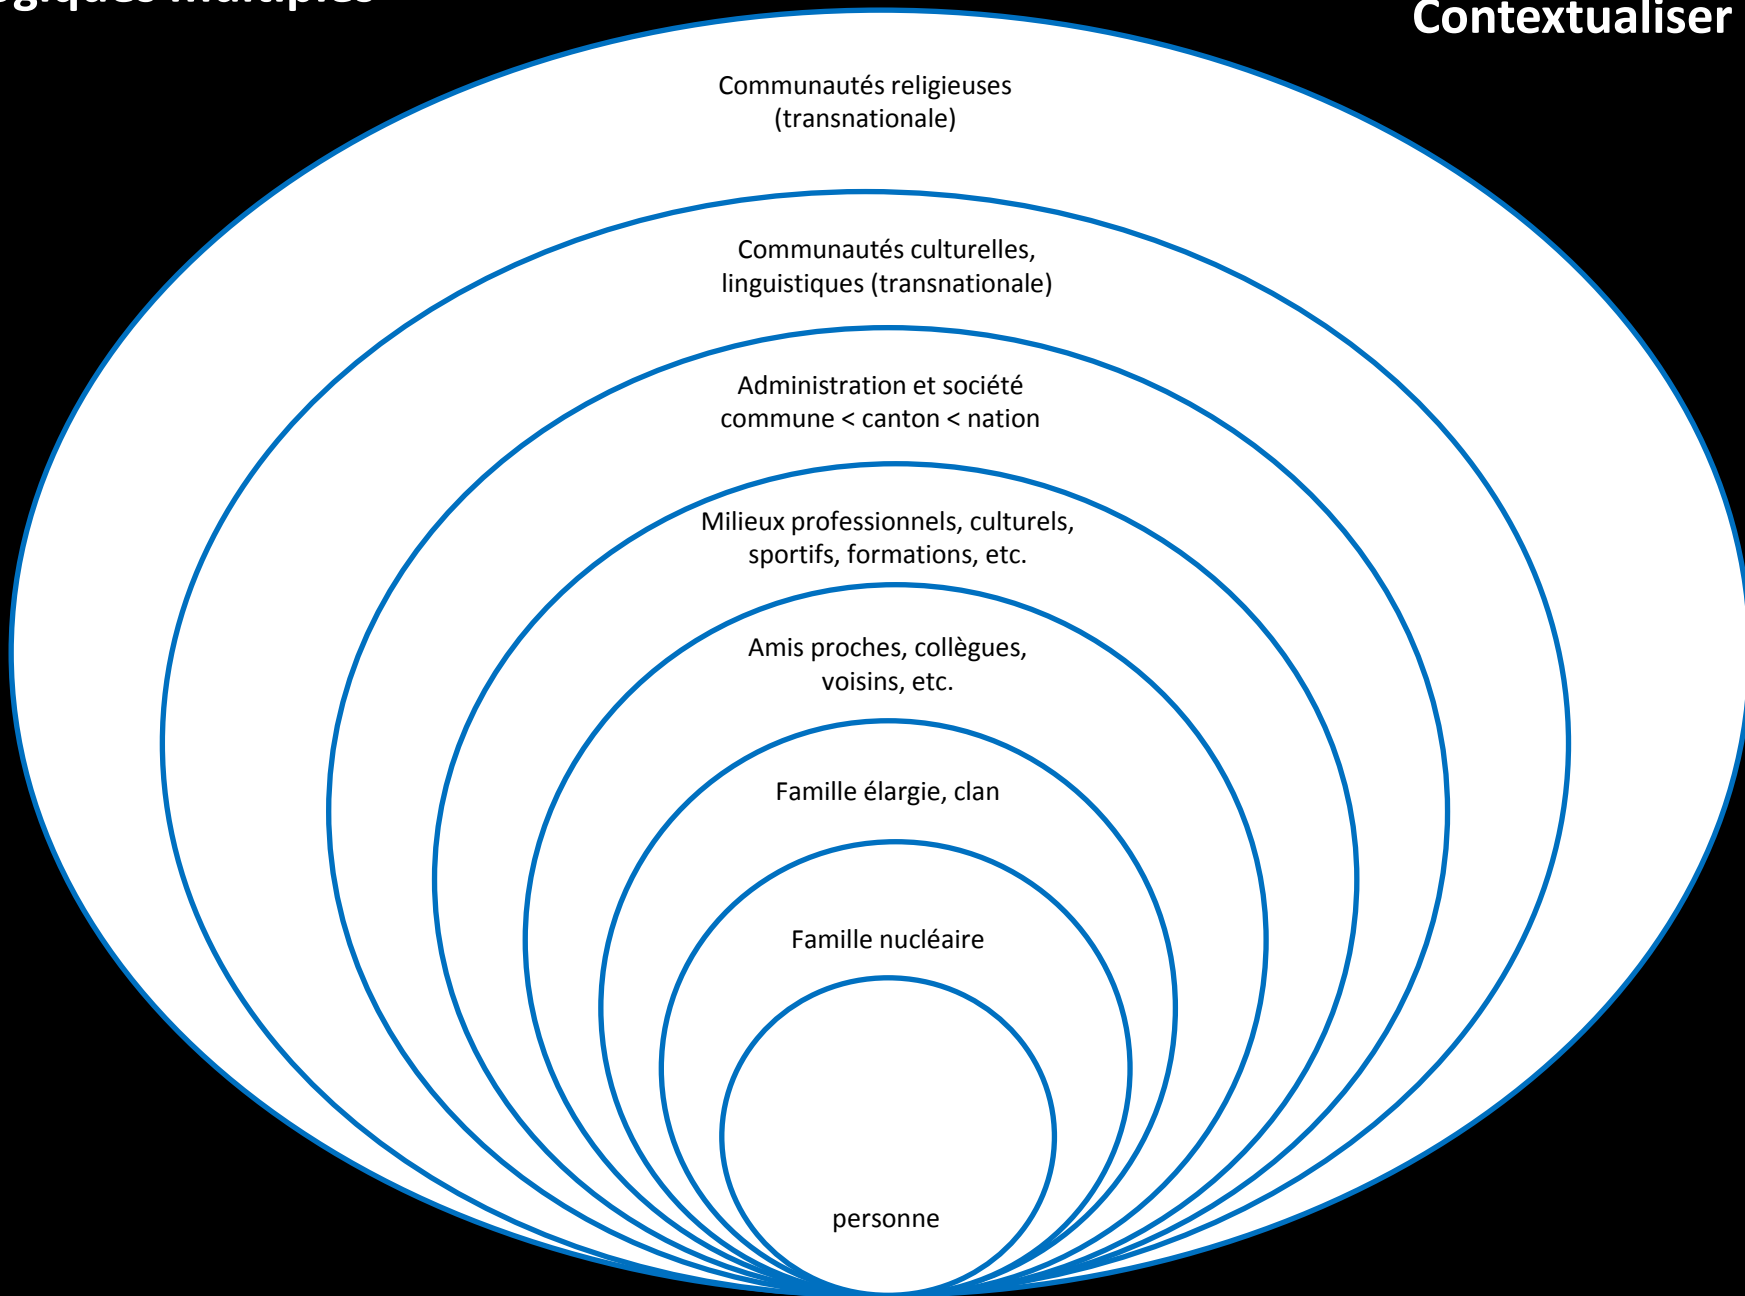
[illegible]

Contextualiser

Communautés religieuses (transnationale)

Communautés culturelles, linguistiques (transnationale)

Administration et société commune < canton < nation

Milieux professionnels, culturels, sportifs, formations, etc.

Amis proches, collègues, voisins, etc.

Famille élargie, clan

Famille nucléaire

personne